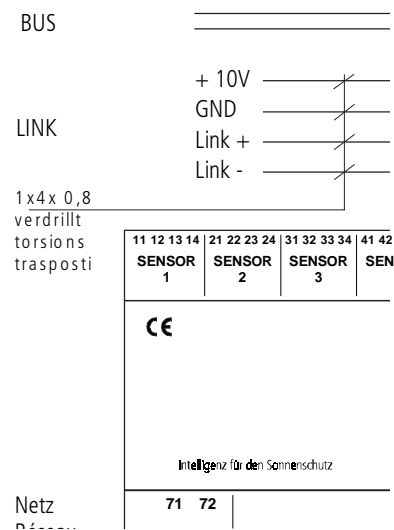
BUS

LINK

+ 10V
GND
Link +
Link -

1x4x 0,8
verdrillt
torsions
trasposti

| 11 12 13 14 SENSOR 1 | 21 22 23 24 SENSOR 2 | 31 32 33 34 SENSOR 3 | 41 42 SEN |
|---|---|---|---|

CE

Intelligenz für den Sonnenschutz

Netz
Réseau

71 72